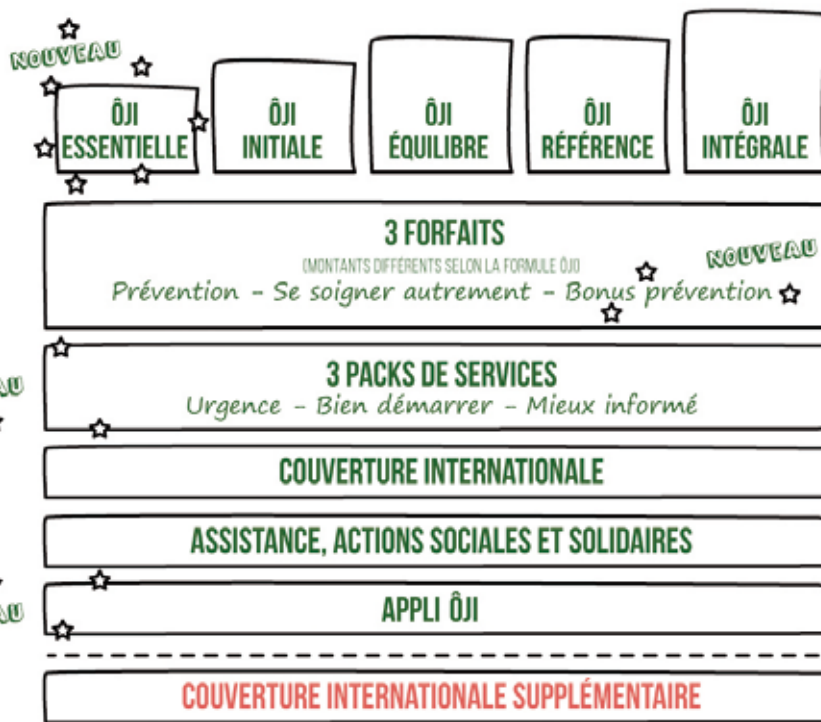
NOUVEAU

ÔJI ESSENTIELLE

ÔJI INITIALE

ÔJI ÉQUILIBRE

ÔJI RÉFÉRENCE

ÔJI INTÉGRALE

3 FORFAITS

(MONTANTS DIFFÉRENTS SELON LA FORMULE ÔJI)

NOUVEAU

Prévention - Se soigner autrement - Bonus prévention

AU

3 PACKS DE SERVICES

Urgence - Bien démarrer - Mieux informé

COUVERTURE INTERNATIONALE

ASSISTANCE, ACTIONS SOCIALES ET SOLIDAIRES

AU

APPLI ÔJI

COUVERTURE INTERNATIONALE SUPPLÉMENTAIRE